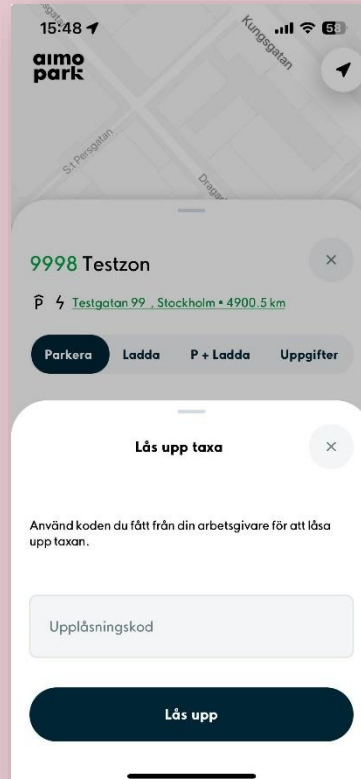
15:48

58

aimo park

Kungsgatan

S:t Persgatan

Drag

9998 Testzon

×

Testgatan 99 , Stockholm • 4900.5 km

Parkera

Ladda

P + Ladda

Uppgifter

Lås upp taxa

×

Använd koden du fått från din arbetsgivare för att låsa upp taxan.

Upplåsningskod

Lås upp